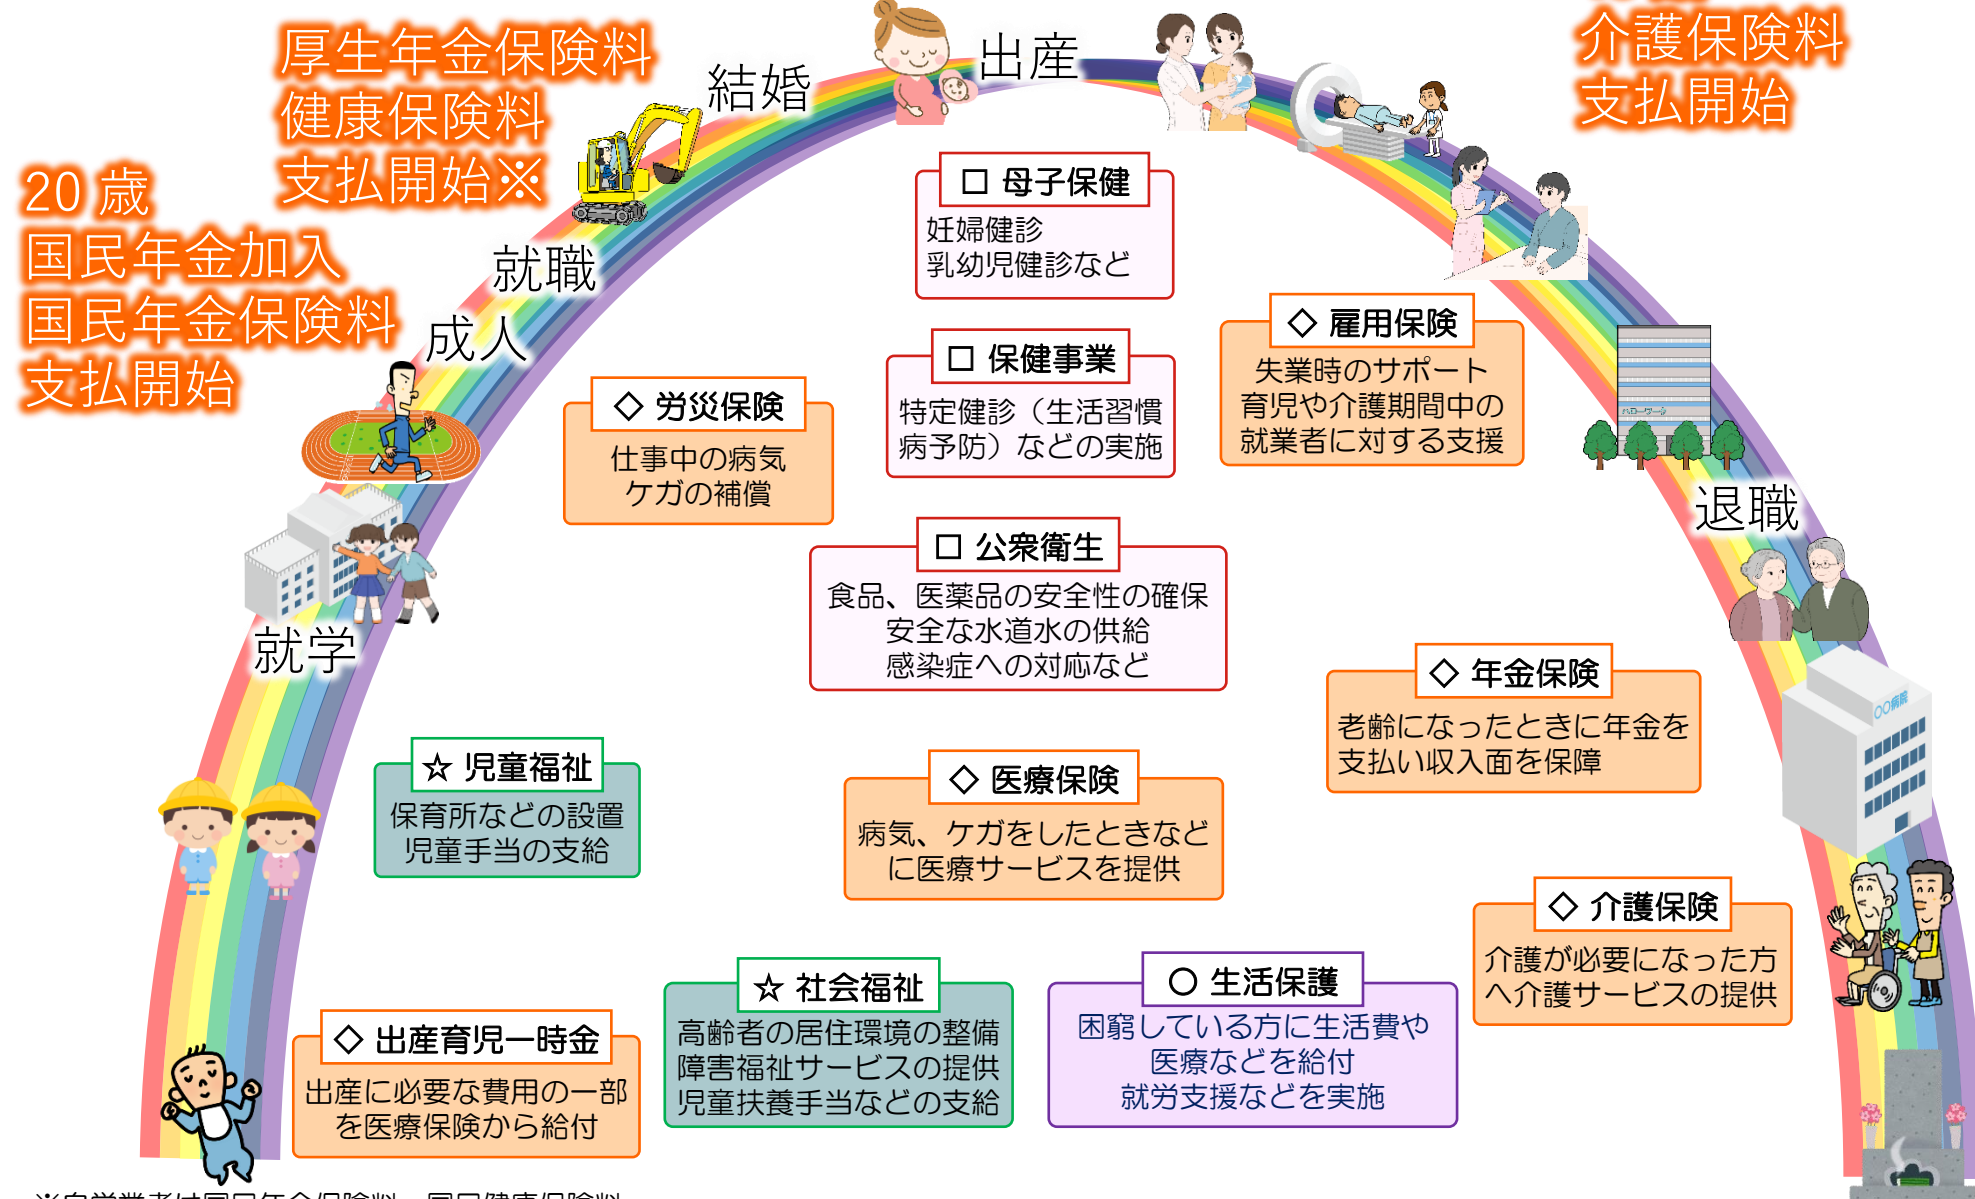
厚生年金保険料
健康保険料
支払開始※

結婚

出産

介護保険料
支払開始

20 歳
国民年金加入
国民年金保険料
支払開始

就職

成人

□ 母子保健
妊婦健診
乳幼児健診など

□ 保健事業
特定健診（生活習慣病予防）などの実施

◇ 雇用保険
失業時のサポート
育児や介護期間中の就業者に対する支援

◇ 労災保険
仕事中の病気
ケガの補償

退職

□ 公衆衛生
食品、医薬品の安全性の確保
安全な水道水の供給
感染症への対応など

就学

◇ 年金保険
老齢になったときに年金を支払い収入面を保障

☆ 児童福祉
保育所などの設置
児童手当の支給

◇ 医療保険
病気、ケガをしたときなどに医療サービスを提供

◇ 介護保険
介護が必要になった方へ介護サービスの提供

☆ 社会福祉
高齢者の居住環境の整備
障害福祉サービスの提供
児童扶養手当などの支給

○ 生活保護
困窮している方に生活費や医療などを給付
就労支援などを実施

◇ 出産育児一時金
出産に必要な費用の一部を医療保険から給付

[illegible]